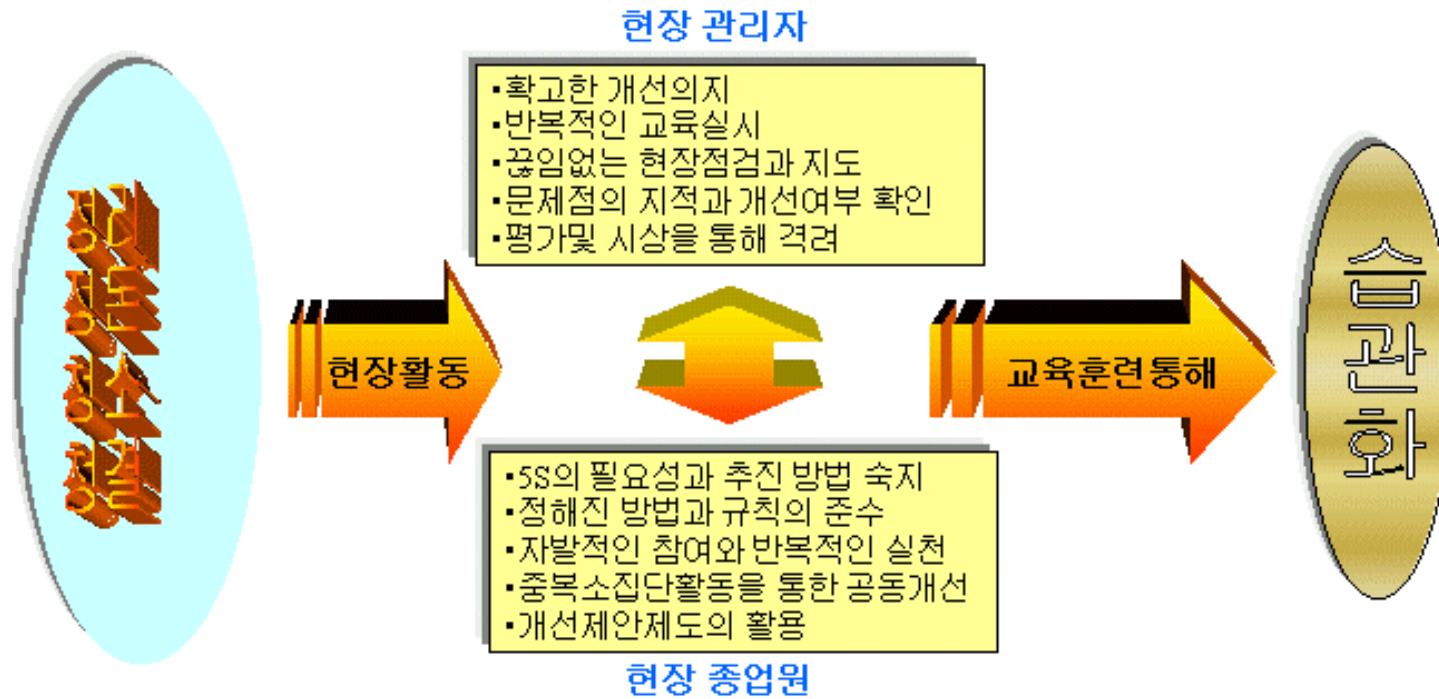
정리
정돈
청소
청결

현장 관리자

▪확고한 개선의지
▪반복적인 교육실시
▪끊임없는 현장점검과 지도
▪문제점의 지적과 개선여부 확인
▪평가및 시상을 통해 격려

현장활동

교육훈련통해

습관화

▪5S의 필요성과 추진 방법 숙지
▪정해진 방법과 규칙의 준수
▪자발적인 참여와 반복적인 실천
▪중복소집단활동을 통한 공동개선
▪개선제안제도의 활용

현장 종업원